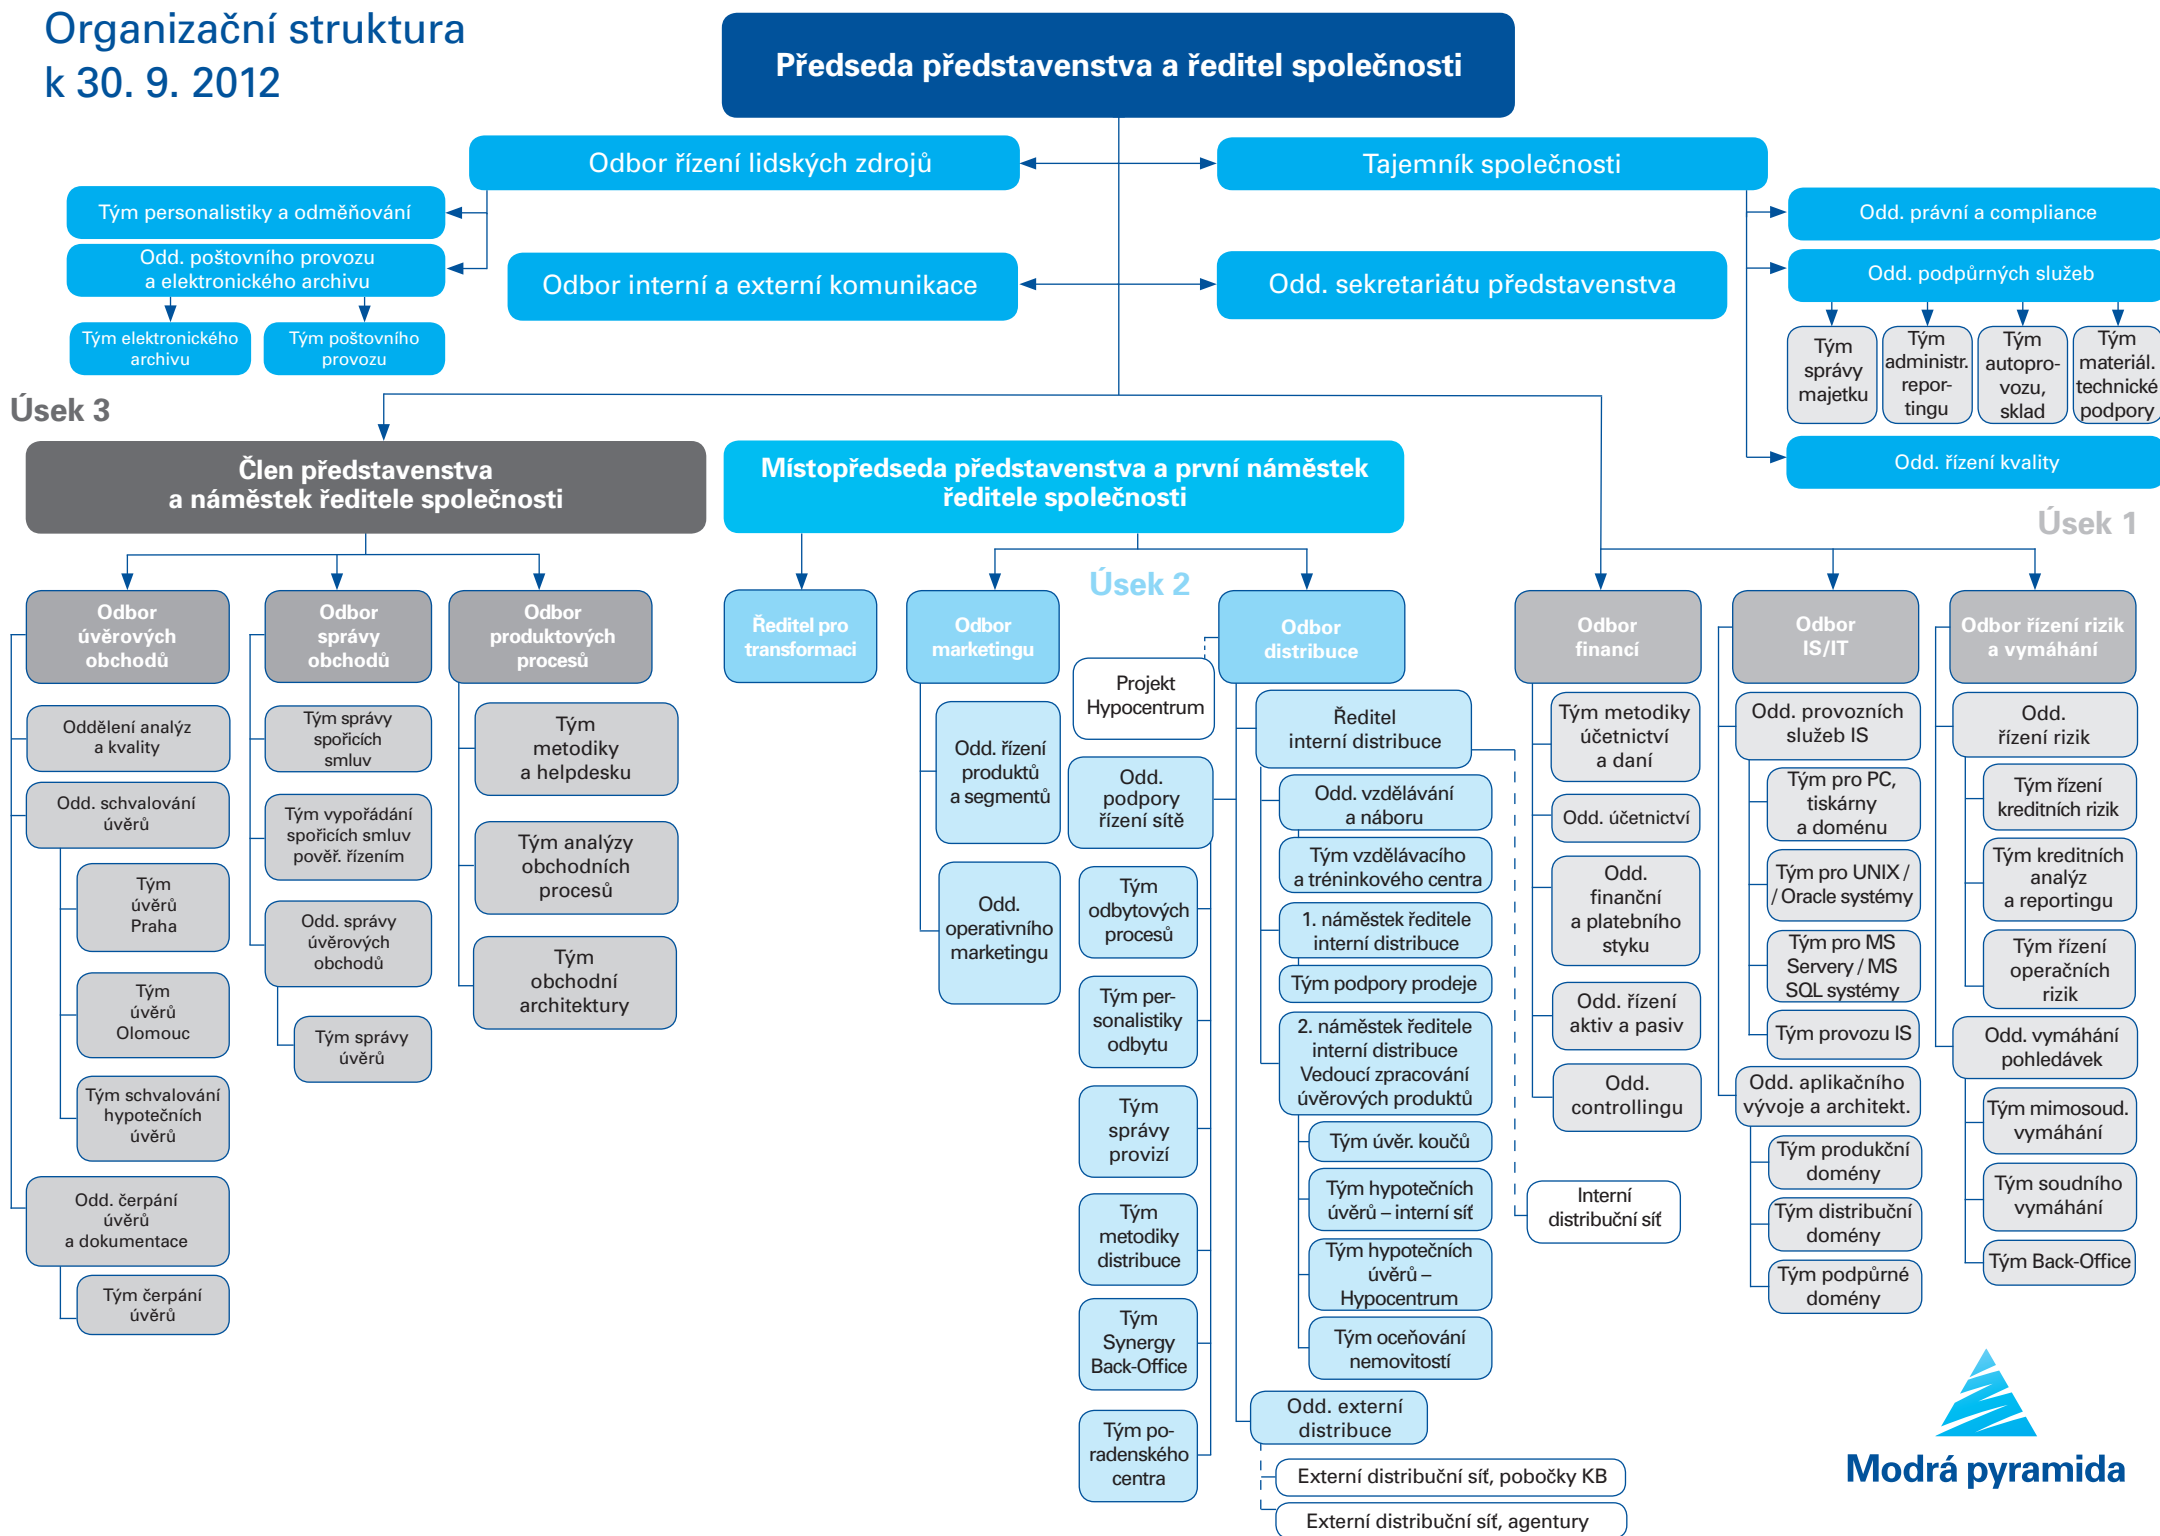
Organizační struktura
k 30. 9. 2012

Předseda představenstva a ředitel společnosti

Odbor řízení lidských zdrojů

Tajemník společnosti

Tým personalistiky a odměňování

Odd. poštovního provozu a elektronického archivu

Tým elektronického archivu

Tým poštovního provozu

Odbor interní a externí komunikace

Odd. sekretariátu představenstva

Odd. právní a compliance

Odd. podpůrných služeb

Tým správy majetku

Tým administr. reportingu

Tým autoprovozu, sklad

Tým materiál. technické podpory

Odd. řízení kvality

Úsek 3

Člen představenstva a náměstek ředitele společnosti

Místopředseda představenstva a první náměstek ředitele společnosti

Úsek 1

Úsek 2

Odbor úvěrových obchodů

Oddělení analýz a kvality

Odd. schvalování úvěrů

Tým úvěrů Praha

Tým úvěrů Olomouc

Tým schvalování hypotečních úvěrů

Odd. čerpání úvěrů a dokumentace

Tým čerpání úvěrů

Odbor správy obchodů

Tým správy spořicích smluv

Tým vypořádání spořicích smluv pověř. řízením

Odd. správy úvěrových obchodů

Tým správy úvěrů

Odbor produktových procesů

Tým metodiky a helpdesku

Tým analýzy obchodních procesů

Tým obchodní architektury

Ředitel pro transformaci

Odbor marketingu

Odd. řízení produktů a segmentů

Odd. operativního marketingu

Projekt Hypocentrum

Odd. podpory řízení sítě

Tým odbytových procesů

Tým personalistiky odbytu

Tým správy provizí

Tým metodiky distribuce

Tým Synergy Back-Office

Tým poradenského centra

Odbor distribuce

Ředitel interní distribuce

Odd. vzdělávání a náboru

Tým vzdělávacího a tréninkového centra

1. náměstek ředitele interní distribuce

Tým podpory prodeje

2. náměstek ředitele interní distribuce Vedoucí zpracování úvěrových produktů

Tým úvěr. koučů

Tým hypotečních úvěrů – interní síť

Tým hypotečních úvěrů – Hypocentrum

Tým oceňování nemovitostí

Odd. externí distribuce

Externí distribuční síť, pobočky KB

Externí distribuční síť, agentury

Interní distribuční síť

Odbor financí

Tým metodiky účetnictví a daní

Odd. účetnictví

Odd. finanční a platebního styku

Odd. řízení aktiv a pasiv

Odd. controllingu

Odbor IS/IT

Odd. provozních služeb IS

Tým pro PC, tiskárny a doménu

Tým pro UNIX / / Oracle systémy

Tým pro MS Servery / MS SQL systémy

Tým provozu IS

Odd. aplikačního vývoje a architekt.

Tým produkční domény

Tým distribuční domény

Tým podpůrné domény

Odbor řízení rizik a vymáhání

Odd. řízení rizik

Tým řízení kreditních rizik

Tým kreditních analýz a reportingu

Tým řízení operačních rizik

Odd. vymáhání pohledávek

Tým mimosoud. vymáhání

Tým soudního vymáhání

Tým Back-Office

Modrá pyramida